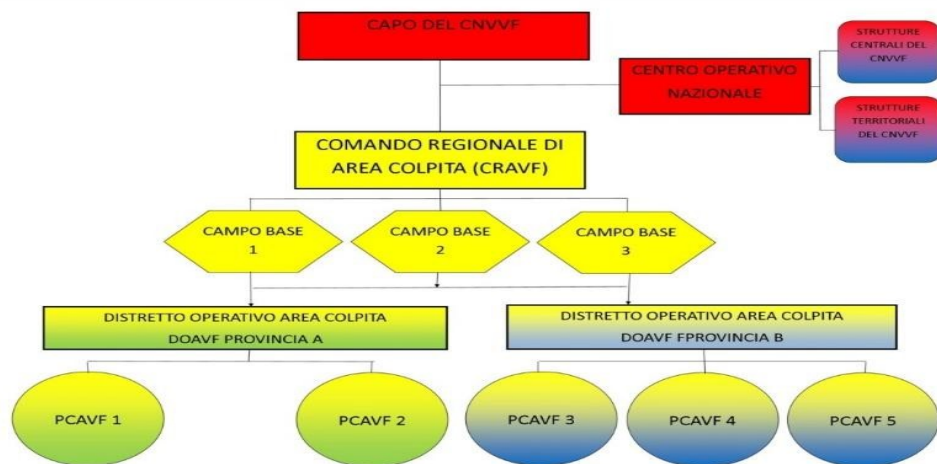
CAPO DEL CNVVF

CENTRO OPERATIVO NAZIONALE

STRUTTURE CENTRALI DEL CNVVF

STRUTTURE TERRITORIALI DEL CNVVF

COMANDO REGIONALE DI AREA COLPITA (CRAVF)

CAMPO BASE 1

CAMPO BASE 2

CAMPO BASE 3

DISTRETTO OPERATIVO AREA COLPITA DOAVF PROVINCIA A

DISTRETTO OPERATIVO AREA COLPITA DOAVF FPROVINCIA B

PCAVF 1

PCAVF 2

PCAVF 3

PCAVF 4

PCAVF 5